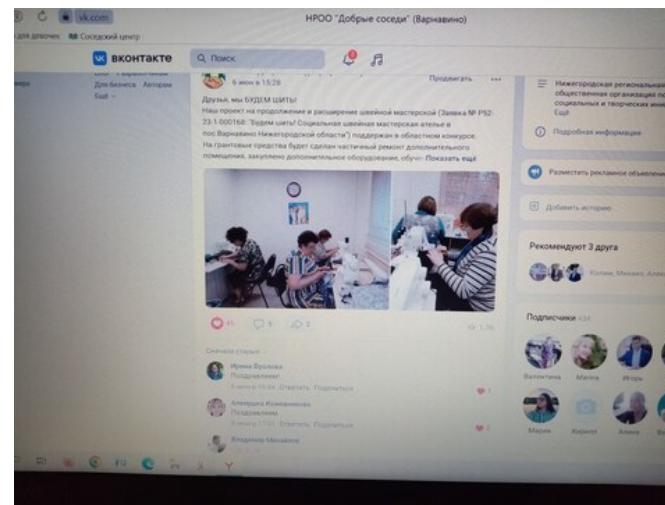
vk.com

НРОО "Добрые соседи" (Варнавино)

для девочек Соседский центр

ВКОНТАКТЕ

Поиск

Для бизнеса Авторам

Ещё

6 июн в 15:28

Продвигать

Друзья, мы БУДЕМ ШИТЬ!
Наш проект на продолжение и расширение швейной мастерской (Заявка № Р52-23-1-000168: "Будем шить! Социальная швейная мастерская ателье в пос.Варнавино Нижегородской области") поддержан в областном конкурсе.
На грантовые средства будет сделан частичный ремонт дополнительного помещения, закуплено дополнительное оборудование, обуче· Показать ещё

41

5

2

1,7К

Сначала старые

Ирина Фролова
Поздравляем!
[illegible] Ответить Поделиться

Алевтина Комаренкова
Поздравляем
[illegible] Ответить Поделиться

Владимир Михайлов

Нижегородская региональная общественная организация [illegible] социальных и творческих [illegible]
Ещё

Подробная информация

Разместить рекламное объявление

Добавить историю

Рекомендуют 3 друга

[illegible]

Подписчики 434

Валентина

Марина

Игорь

Мария

Кирилл

Алена